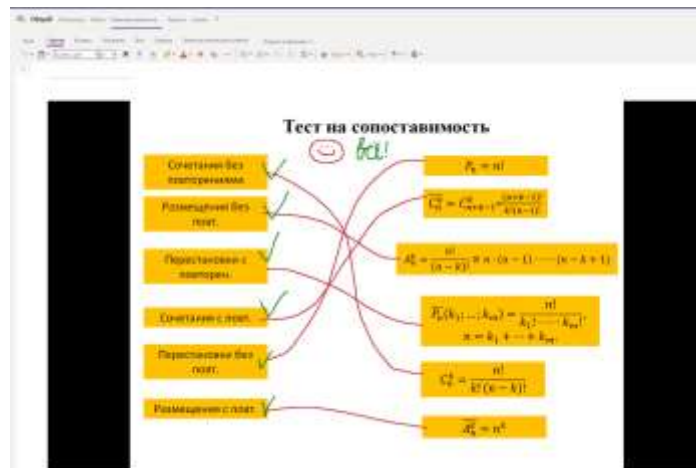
Тест на сопоставимость

все!

Сочетания без повторениями

Размещения без повт.

Перестановки с повторен.

Сочетания с повт.

Перестановки без повт.

Размещения с повт.

$P_n = n!$

$\overline{C_n^k} = C_{n+k-1}^k = \frac{(n+k-1)!}{k!(n-1)!}$

$A_n^k = \frac{n!}{(n-k)!} = n \cdot (n-1) \cdot \ldots \cdot (n-k+1)$

$\overline{P_n}(k_1, \ldots, k_m) = \frac{n!}{k_1! \cdot \ldots \cdot k_m!}$, $n = k_1 + \cdots + k_m$

$C_n^k = \frac{n!}{k!(n-k)!}$

$\overline{A_n^k} = n^k$